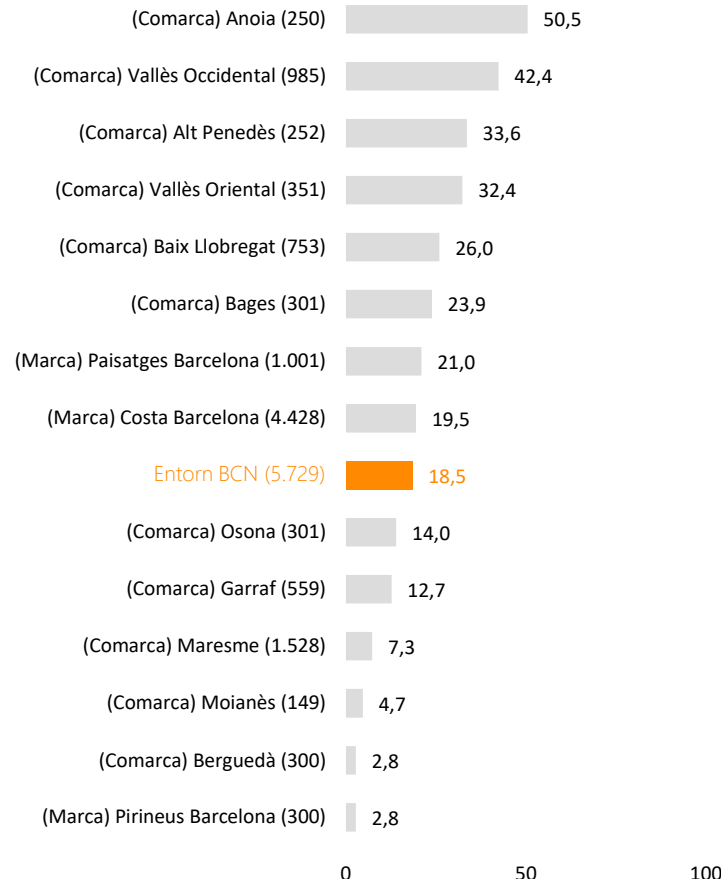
(Comarca) Anoia (250) 50,5

(Comarca) Vallès Occidental (985) 42,4

(Comarca) Alt Penedès (252) 33,6

(Comarca) Vallès Oriental (351) 32,4

(Comarca) Baix Llobregat (753) 26,0

(Comarca) Bages (301) 23,9

(Marca) Paisatges Barcelona (1.001) 21,0

(Marca) Costa Barcelona (4.428) 19,5

Entorn BCN (5.729) 18,5

(Comarca) Osona (301) 14,0

(Comarca) Garraf (559) 12,7

(Comarca) Maresme (1.528) 7,3

(Comarca) Moianès (149) 4,7

(Comarca) Berguedà (300) 2,8

(Marca) Pirineus Barcelona (300) 2,8

0 50 100